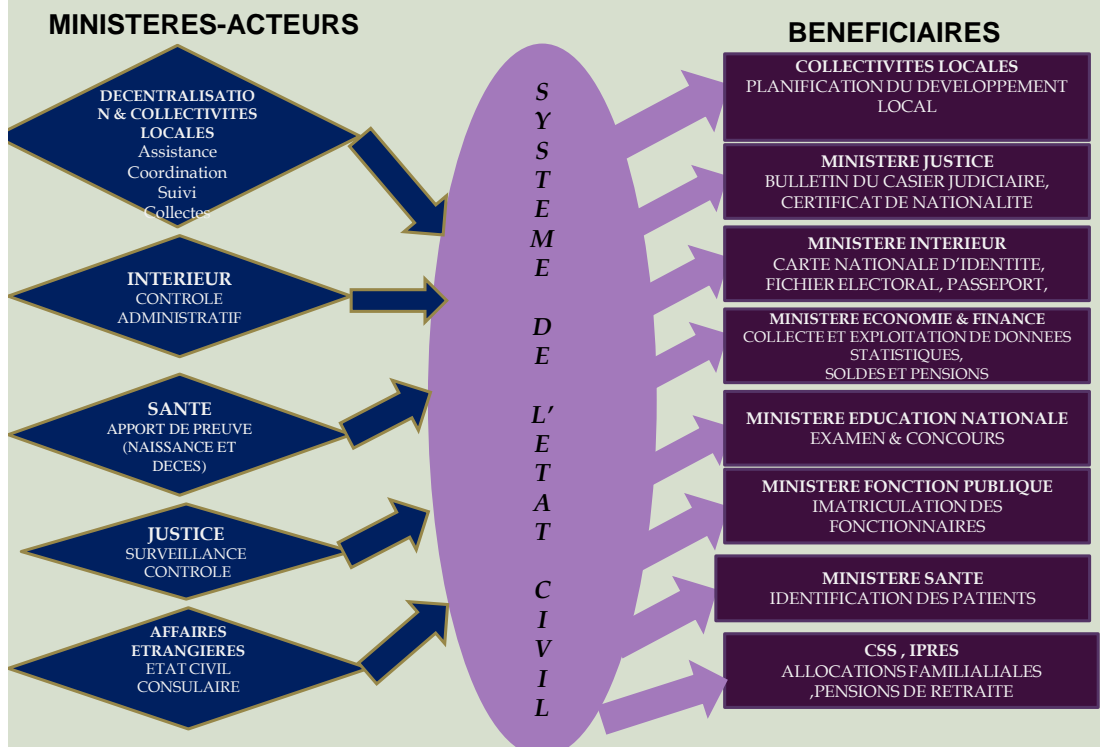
MINISTERES-ACTEURS

DECENTRALISATION & COLLECTIVITES LOCALES
Assistance
Coordination
Suivi
Collectes

INTERIEUR
CONTROLE ADMINISTRATIF

SANTE
APPORT DE PREUVE (NAISSANCE ET DECES)

JUSTICE
SURVEILLANCE
CONTROLE

AFFAIRES ETRANGIERES
ETAT CIVIL CONSULAIRE

SYSTEME DE L'ETAT CIVIL

BENEFICIAIRES

COLLECTIVITES LOCALES
PLANIFICATION DU DEVELOPPEMENT LOCAL

MINISTERE JUSTICE
BULLETIN DU CASIER JUDICIAIRE, CERTIFICAT DE NATIONALITE

MINISTERE INTERIEUR
CARTE NATIONALE D'IDENTITE, FICHIER ELECTORAL, PASSEPORT,

MINISTERE ECONOMIE & FINANCE
COLLECTE ET EXPLOITATION DE DONNEES STATISTIQUES,
SOLDES ET PENSIONS

MINISTERE EDUCATION NATIONALE
EXAMEN & CONCOURS

MINISTERE FONCTION PUBLIQUE
IMATRICULATION DES FONCTIONNAIRES

MINISTERE SANTE
IDENTIFICATION DES PATIENTS

CSS , IPRES
ALLOCATIONS FAMILIALIALES ,PENSIONS DE RETRAITE